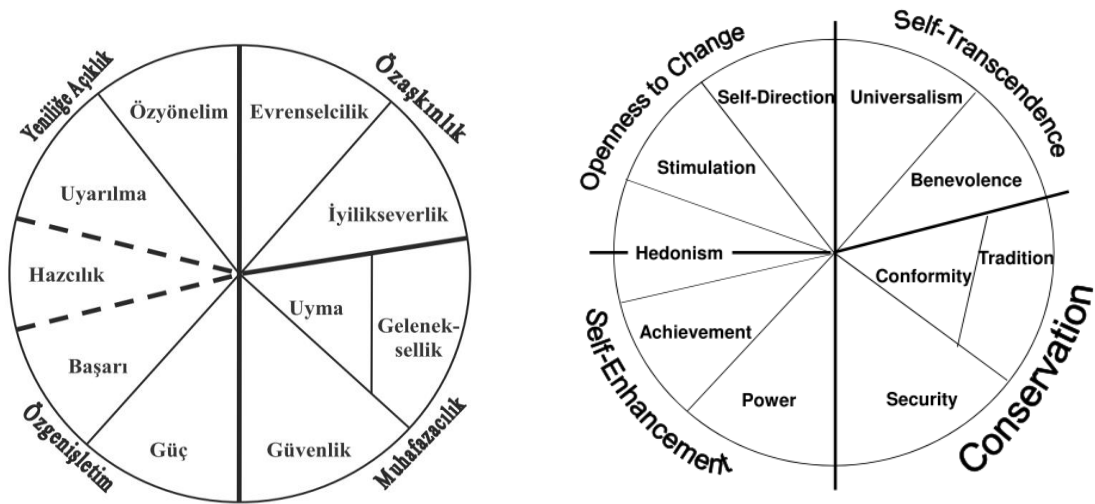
Yeniliğe Açıklık
Özaşkınlık
Özyönelim
Evrenselcilik
Uyarılma
İyilikseverlik
Hazcılık
Uyma
Geleneksellik
Başarı
Güç
Güvenlik
Özgenişletim
Muhafazacılık

Openness to Change
Self-Transcendence
Self-Direction
Universalism
Stimulation
Benevolence
Hedonism
Tradition
Conformity
Achievement
Power
Security
Self-Enhancement
Conservation